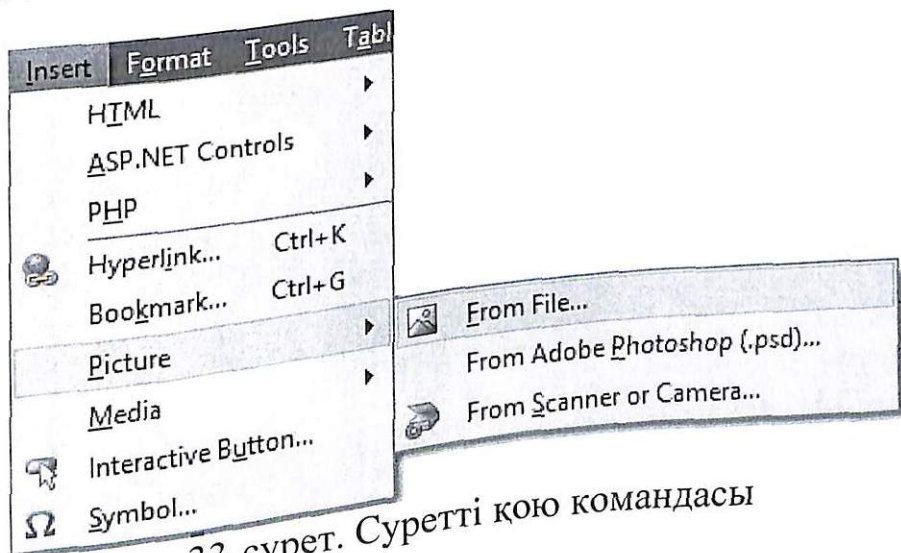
Insert Format Tools Tabl
HTML
ASP.NET Controls
PHP
Hyperlink... Ctrl+K
Bookmark... Ctrl+G
Picture
Media
Interactive Button...
Symbol...

From File...
From Adobe Photoshop (.psd)...
From Scanner or Camera...

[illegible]33-сурет. Суретті қою командасы